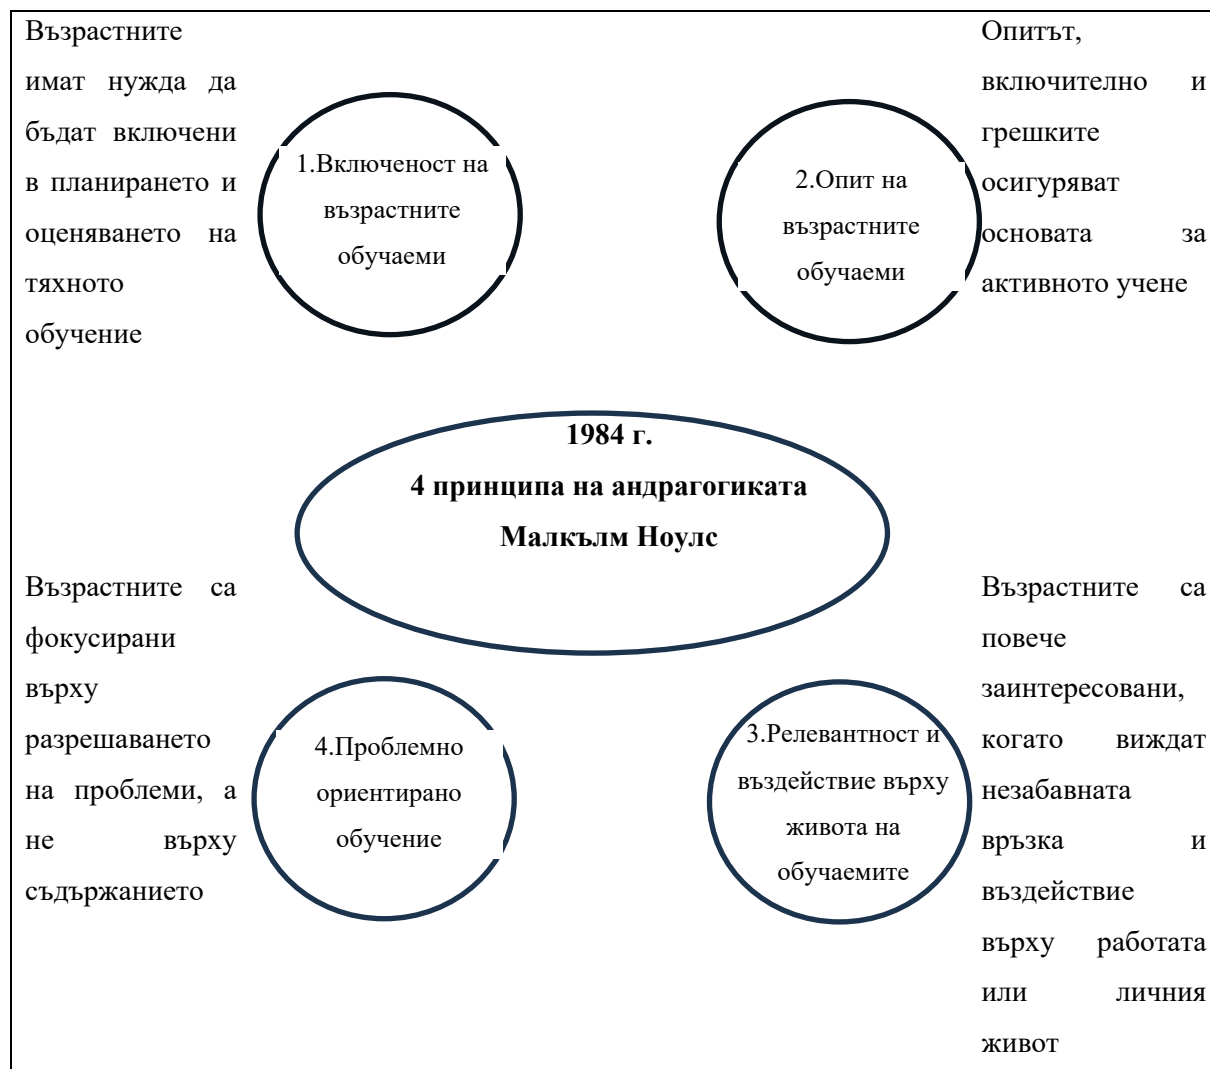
Възрастните имат нужда да бъдат включени в планирането и оценяването на тяхното обучение

1.Включеност на възрастните обучаеми

2.Опит на възрастните обучаеми

Опитът, включително и грешките осигуряват основата за активното учене

1984 г.
4 принципа на андрагогиката
Малкълм Ноулс

Възрастните са фокусирани върху разрешаването на проблеми, а не върху съдържанието

4.Проблемно ориентирано обучение

3.Релевантност и въздействие върху живота на обучаемите

Възрастните са повече заинтересовани, когато виждат незабавната връзка и въздействие върху работата или личния живот